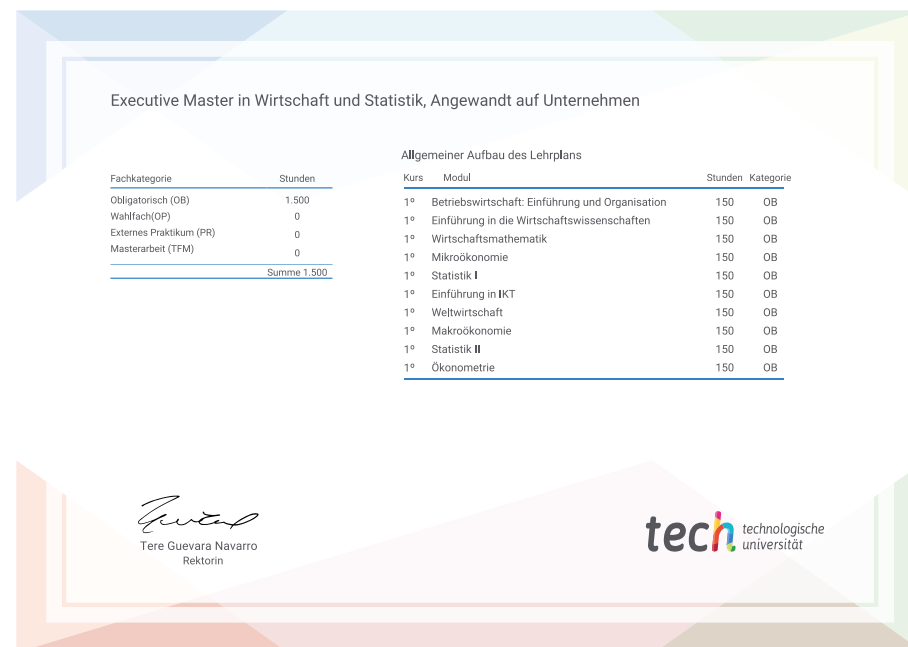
Executive Master in Wirtschaft und Statistik, Angewandt auf Unternehmen

| Fachkategorie | Stunden |
|---|---|
| Obligatorisch (OB) | 1.500 |
| Wahlfach(OP) | 0 |
| Externes Praktikum (PR) | 0 |
| Masterarbeit (TFM) | 0 |
| | Summe 1.500 |

Allgemeiner Aufbau des Lehrplans

| Kurs | Modul | Stunden | Kategorie |
|---|---|---|---|
| 1º | Betriebswirtschaft: Einführung und Organisation | 150 | OB |
| 1º | Einführung in die Wirtschaftswissenschaften | 150 | OB |
| 1º | Wirtschaftsmathematik | 150 | OB |
| 1º | Mikroökonomie | 150 | OB |
| 1º | Statistik I | 150 | OB |
| 1º | Einführung in IKT | 150 | OB |
| 1º | Weltwirtschaft | 150 | OB |
| 1º | Makroökonomie | 150 | OB |
| 1º | Statistik II | 150 | OB |
| 1º | Ökonometrie | 150 | OB |

Tere Guevara Navarro
Rektorin

tech technologische universität